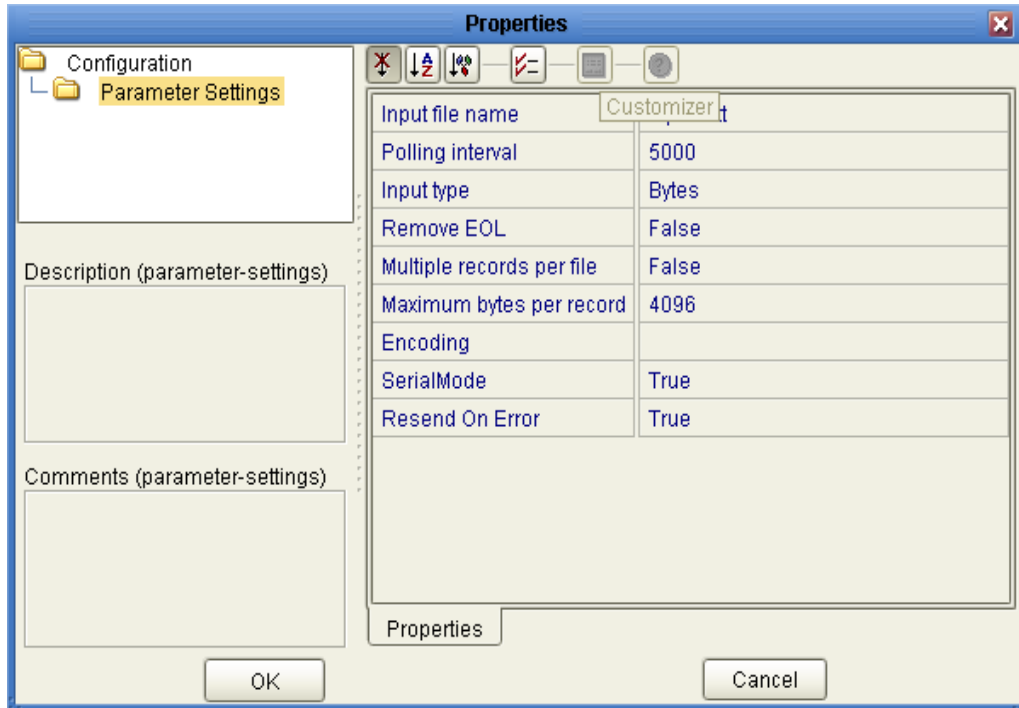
Properties

Configuration
Parameter Settings

Description (parameter-settings)

Comments (parameter-settings)

Customizer

| Input file name | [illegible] |
|---|---|
| Polling interval | 5000 |
| Input type | Bytes |
| Remove EOL | False |
| Multiple records per file | False |
| Maximum bytes per record | 4096 |
| Encoding | |
| SerialMode | True |
| Resend On Error | True |

Properties

OK

Cancel